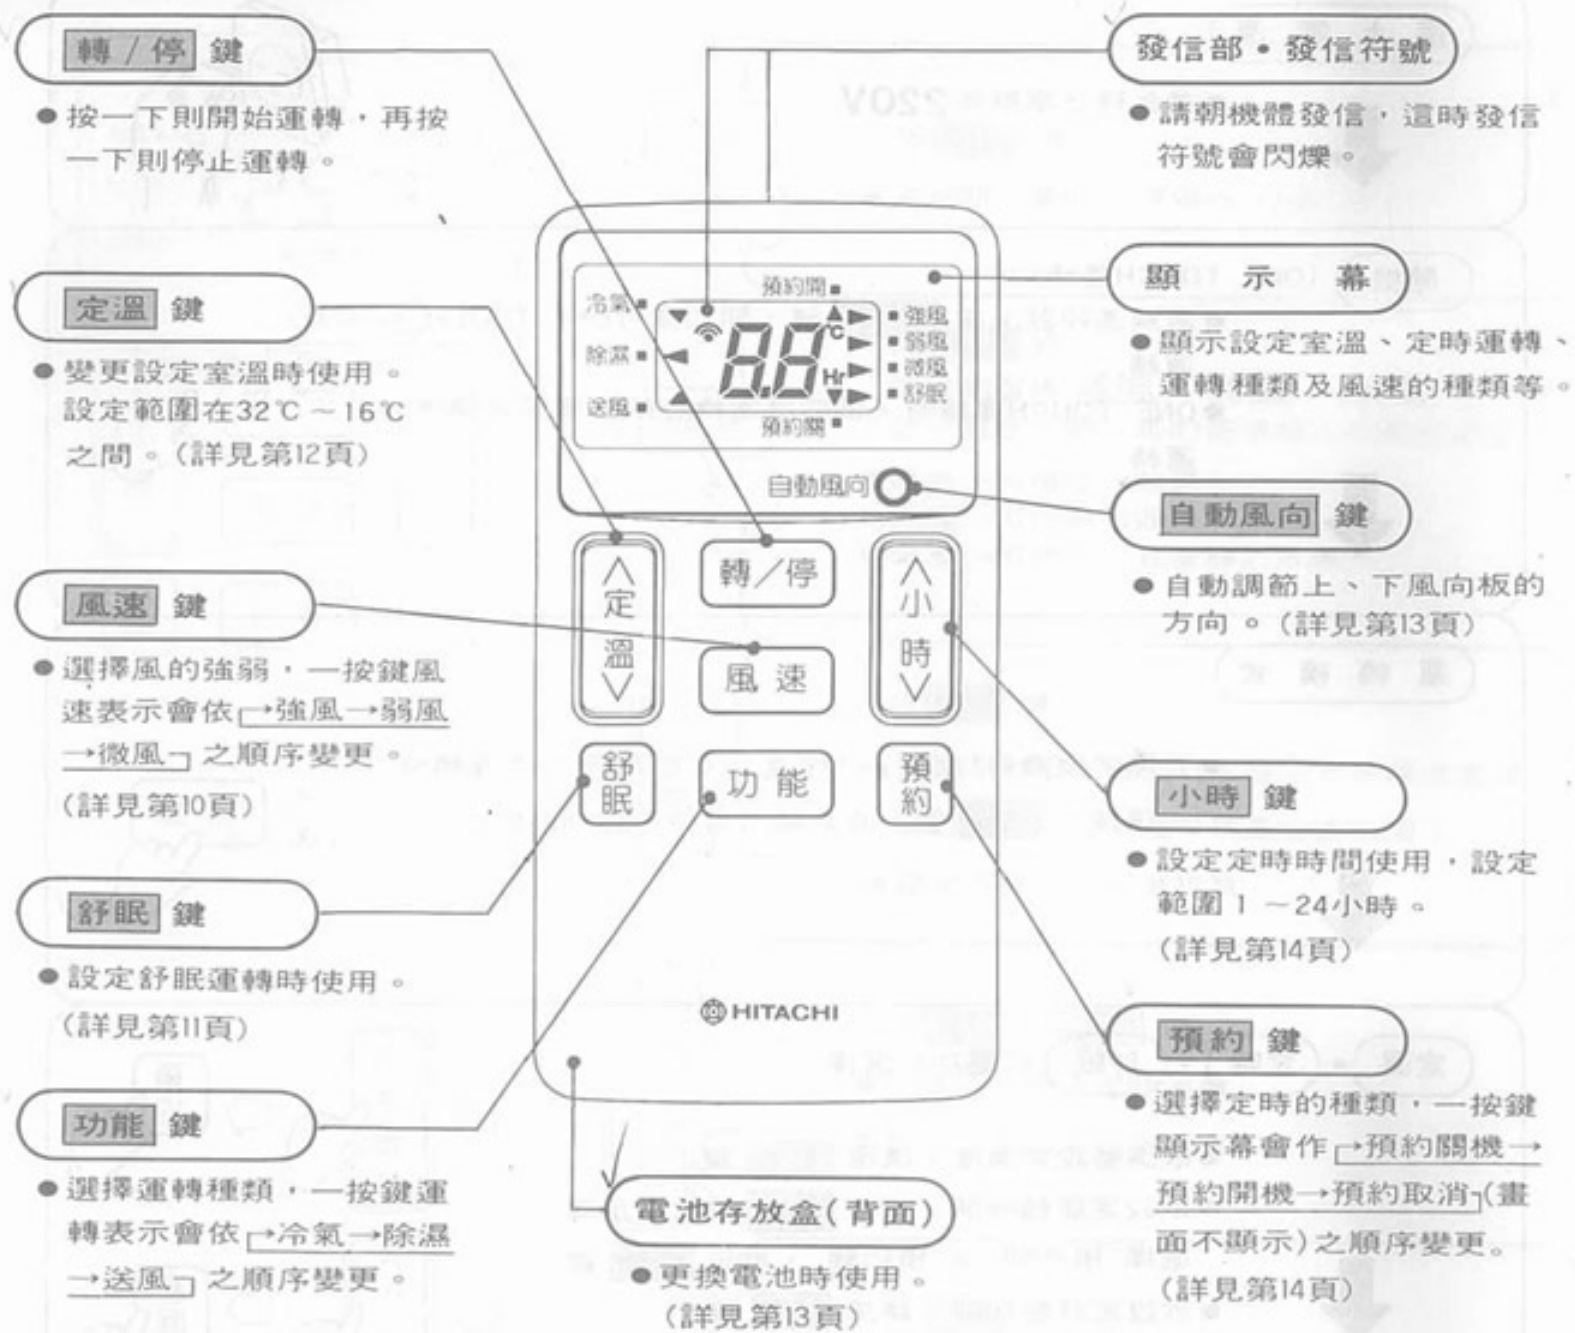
轉／停 鍵

● 按一下則開始運轉，再按一下則停止運轉。

定溫 鍵

● 變更設定室溫時使用。設定範圍在32℃～16℃之間。（詳見第12頁）

風速 鍵

● 選擇風的強弱，一按鍵風速表示會依→強風→弱風→微風→之順序變更。（詳見第10頁）

舒眠 鍵

● 設定舒眠運轉時使用。（詳見第11頁）

功能 鍵

● 選擇運轉種類，一按鍵運轉表示會依→冷氣→除濕→送風→之順序變更。

發信部・發信符號

● 請朝機體發信，這時發信符號會閃爍。

顯 示 幕

● 顯示設定室溫、定時運轉、運轉種類及風速的種類等。

自動風向 鍵

● 自動調節上、下風向板的方向。（詳見第13頁）

小時 鍵

● 設定定時時間使用，設定範圍 1 ～24小時。（詳見第14頁）

預約 鍵

● 選擇定時的種類，一按鍵顯示幕會作→預約關機→預約開機→預約取消→(畫面不顯示)之順序變更。（詳見第14頁）

電池存放盒(背面)

● 更換電池時使用。（詳見第13頁）

預約開 冷氣 除濕 送風 88 ℃ Hr 強風 弱風 微風 舒眠 預約關

自動風向

定溫 轉／停 小時 風速 舒眠 功能 預約

HITACHI